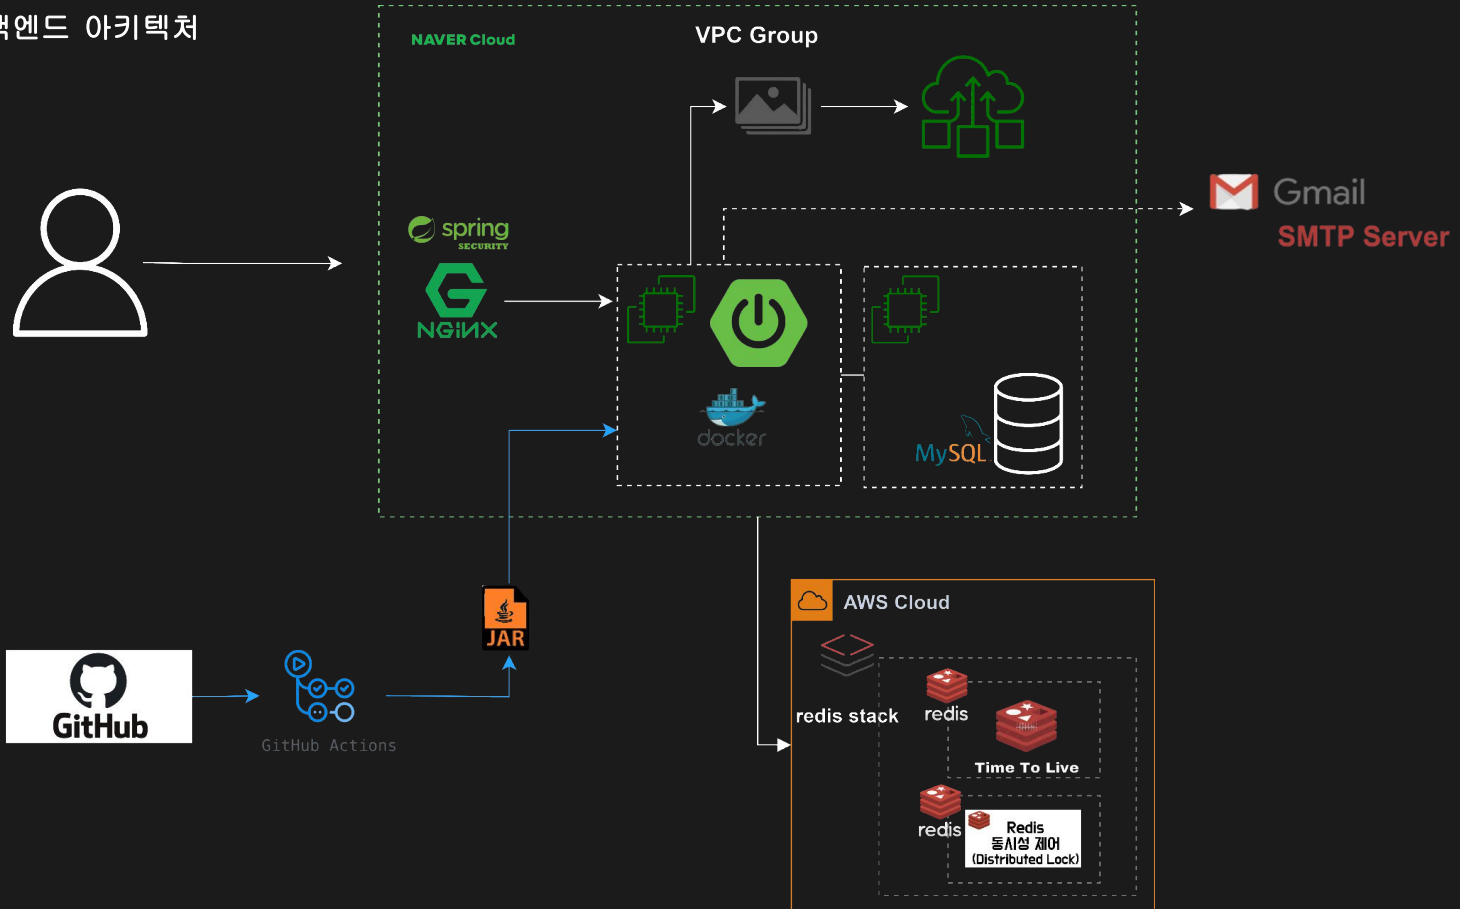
백엔드 아키텍처

NAVER Cloud

VPC Group

Gmail

SMTP Server

spring SECURITY

NGINX

docker

MySQL

AWS Cloud

redis stack

redis

Time To Live

redis

Redis
동시성 제어
(Distributed Lock)

GitHub

GitHub Actions

JAR